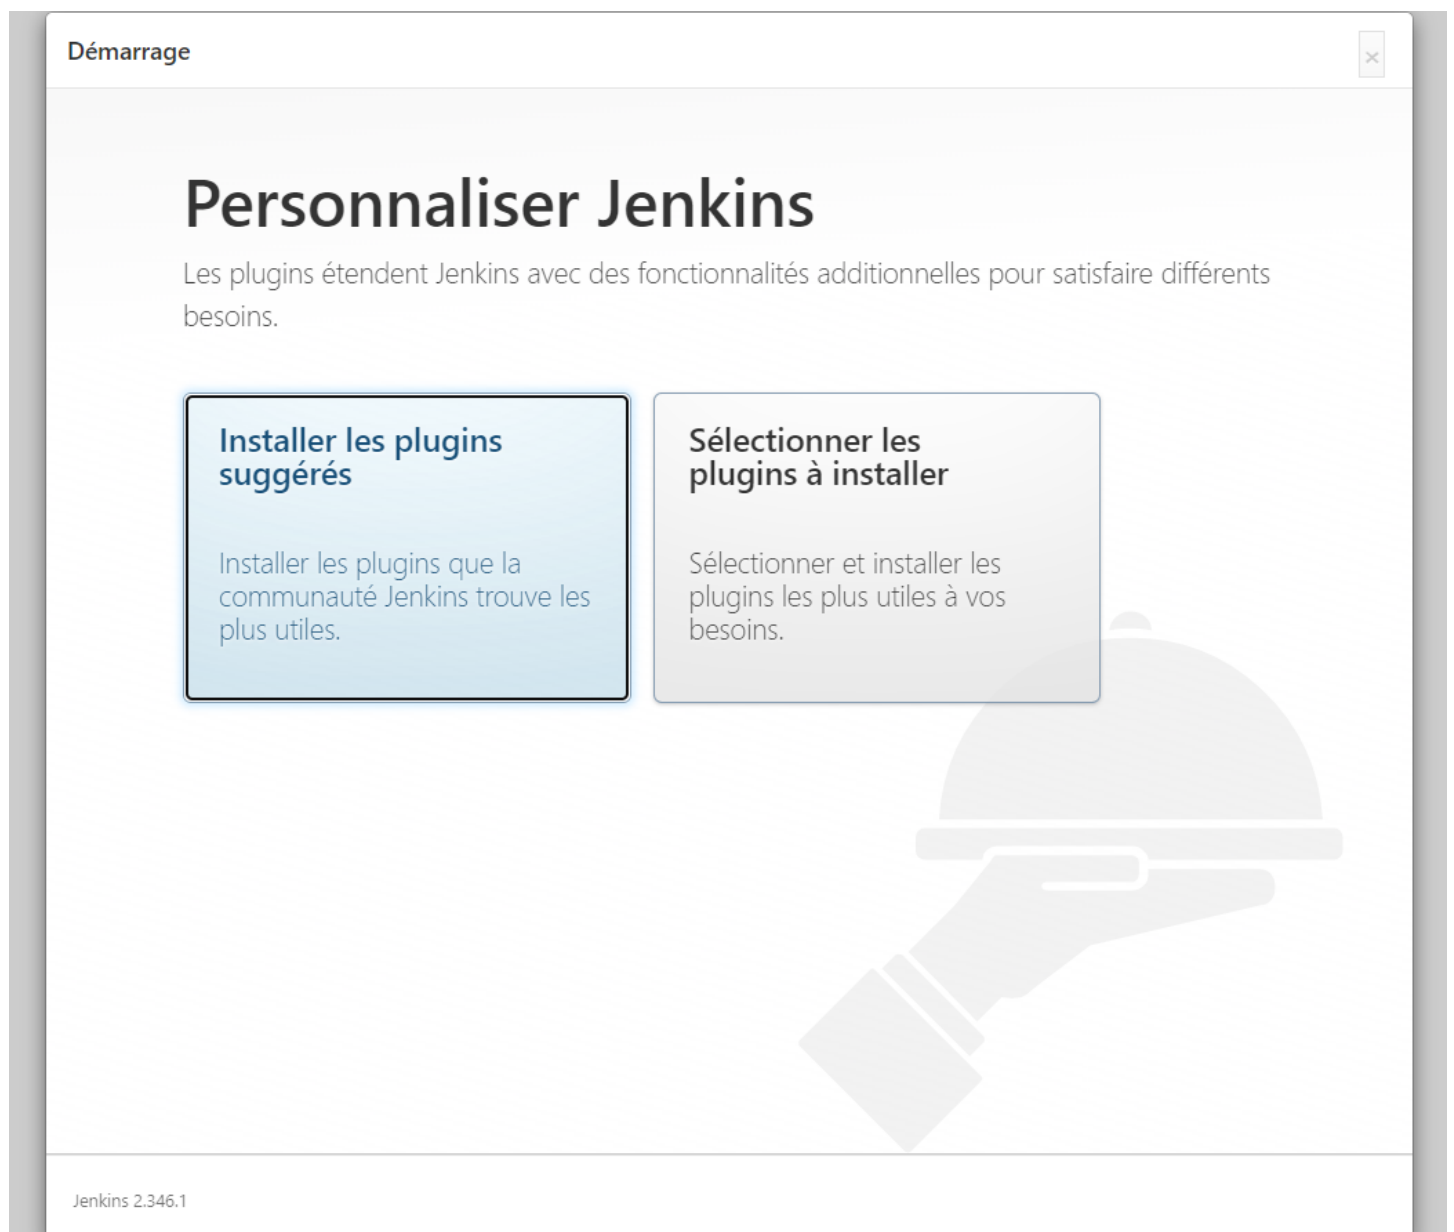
Démarrage

×

Personnaliser Jenkins

Les plugins étendent Jenkins avec des fonctionnalités additionnelles pour satisfaire différents besoins.

Installer les plugins suggérés

Installer les plugins que la communauté Jenkins trouve les plus utiles.

Sélectionner les plugins à installer

Sélectionner et installer les plugins les plus utiles à vos besoins.

Jenkins 2.346.1